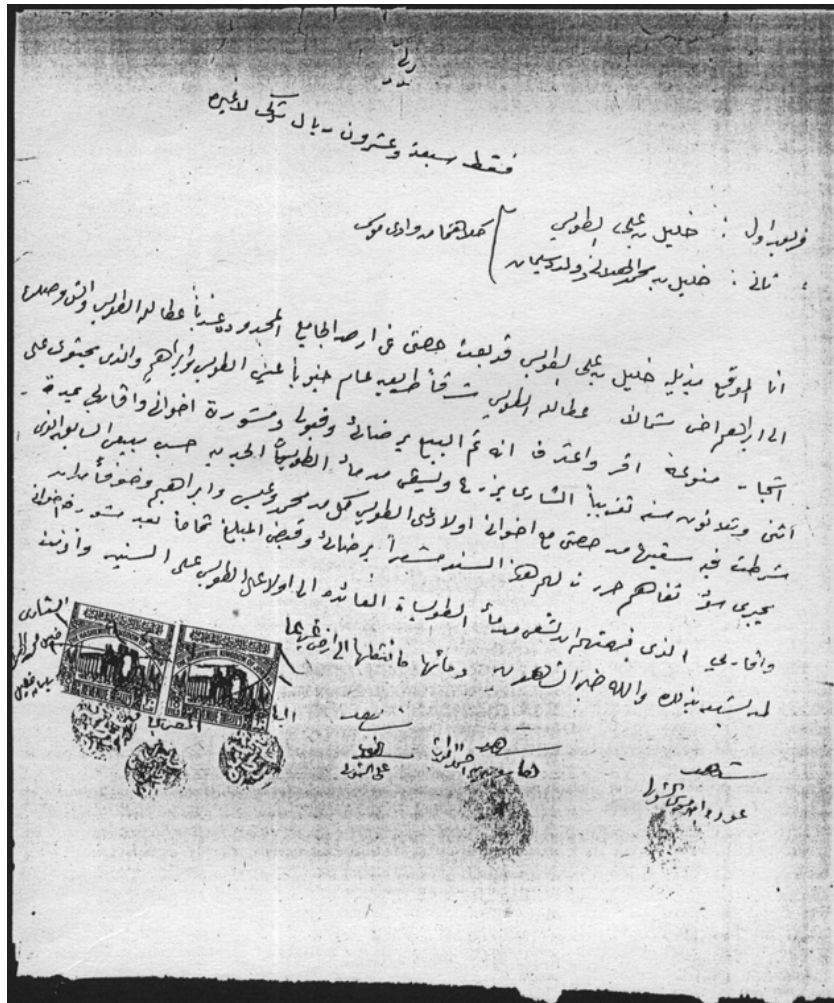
فقط سبعة وعشرون ليرة تركي لا غير

ولعبدول : خليل يحيى الطوس
ثاني : خليل بن محمد الصالح ولد يمانه

انا الموقع ذيله خليل يحيى الطوس قد بعت حصتي في ارض الجابع المحدود قبلا عطا الله الطوس وشرقا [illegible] الطوس وابراهيم والذي يحتوي على الاراضي شمالا عطا الله الطوس شرقا طريق عام جنوبا بني الطوس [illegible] اخوانه وقابلة جديدة آتيا - منوطه اقر واعترف انه تم البيع برضائي وقبولي ومشورة اخواني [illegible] حسب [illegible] اثنى وتسعون سنة تقريبا الشاري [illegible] ولسيقى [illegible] الطوس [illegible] محمد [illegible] وابراهيم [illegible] شرطت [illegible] حصتي مع اخواني اولادي الطوس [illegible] برضائي وقبضت المبلغ تماما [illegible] يجري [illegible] العائده الى اولاد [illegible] الطوس على السنية وانه واثنا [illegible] الذي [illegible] دائما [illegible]
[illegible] والله خير الشاهدين

شهد
شهد
شهد
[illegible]